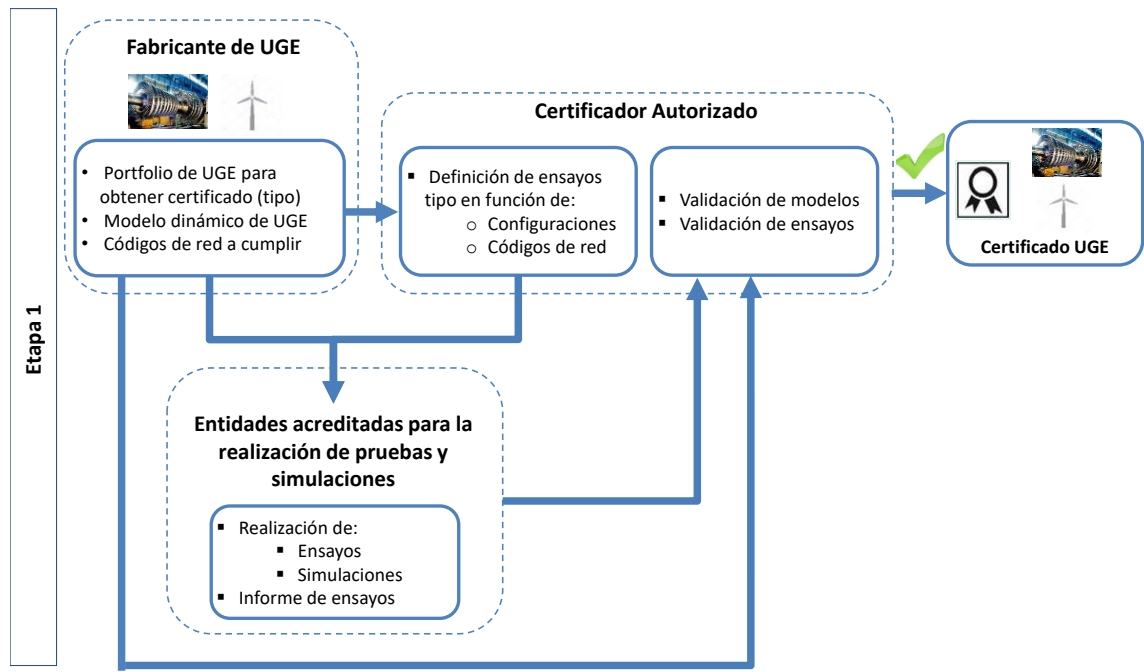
Etapa 1

Fabricante de UGE

- Portfolio de UGE para obtener certificado (tipo)
- Modelo dinámico de UGE
- Códigos de red a cumplir

Certificador Autorizado

- Definición de ensayos tipo en función de:
  - Configuraciones
  - Códigos de red

- Validación de modelos
- Validación de ensayos

Certificado UGE

Entidades acreditadas para la realización de pruebas y simulaciones

- Realización de:
  - Ensayos
  - Simulaciones
- Informe de ensayos